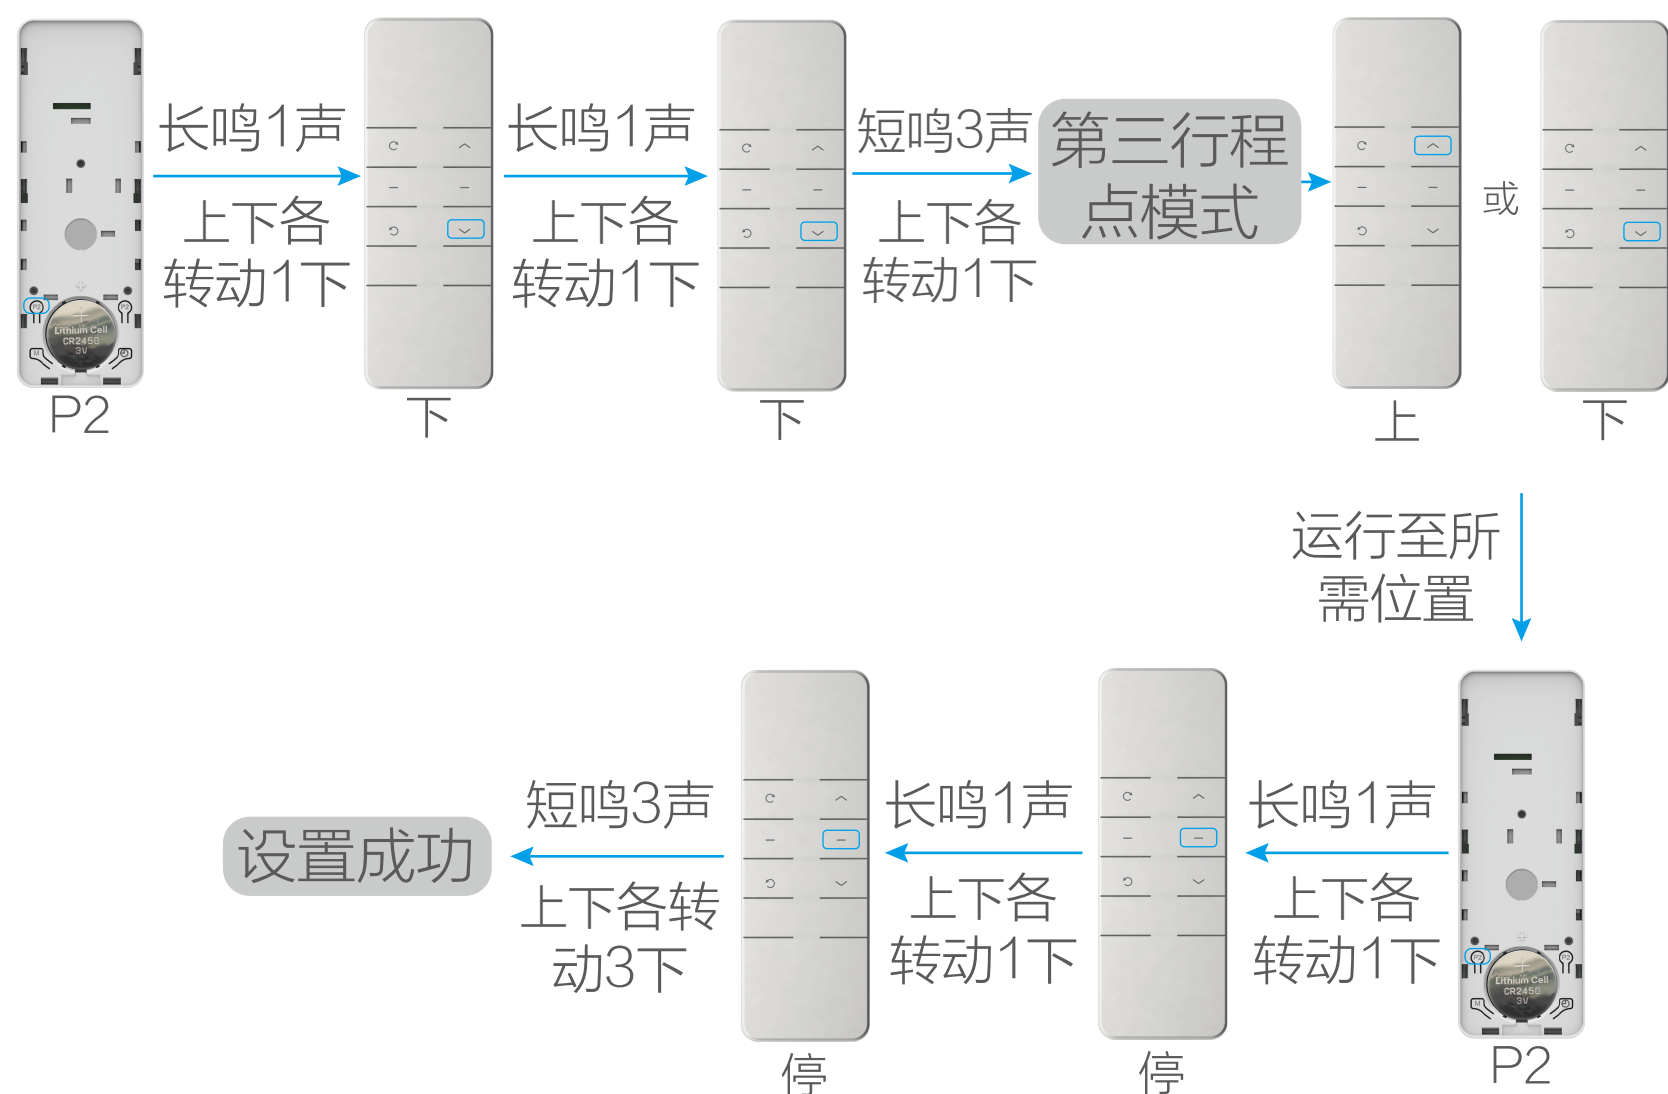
P2
长鸣1声
上下各转动1下
下
长鸣1声
上下各转动1下
下
短鸣3声
上下各转动1下
第三行程点模式
上
或
下
运行至所需位置
P2
长鸣1声
上下各转动1下
停
长鸣1声
上下各转动1下
停
短鸣3声
上下各转动3下
设置成功
Lithium Cell CR2450 3V